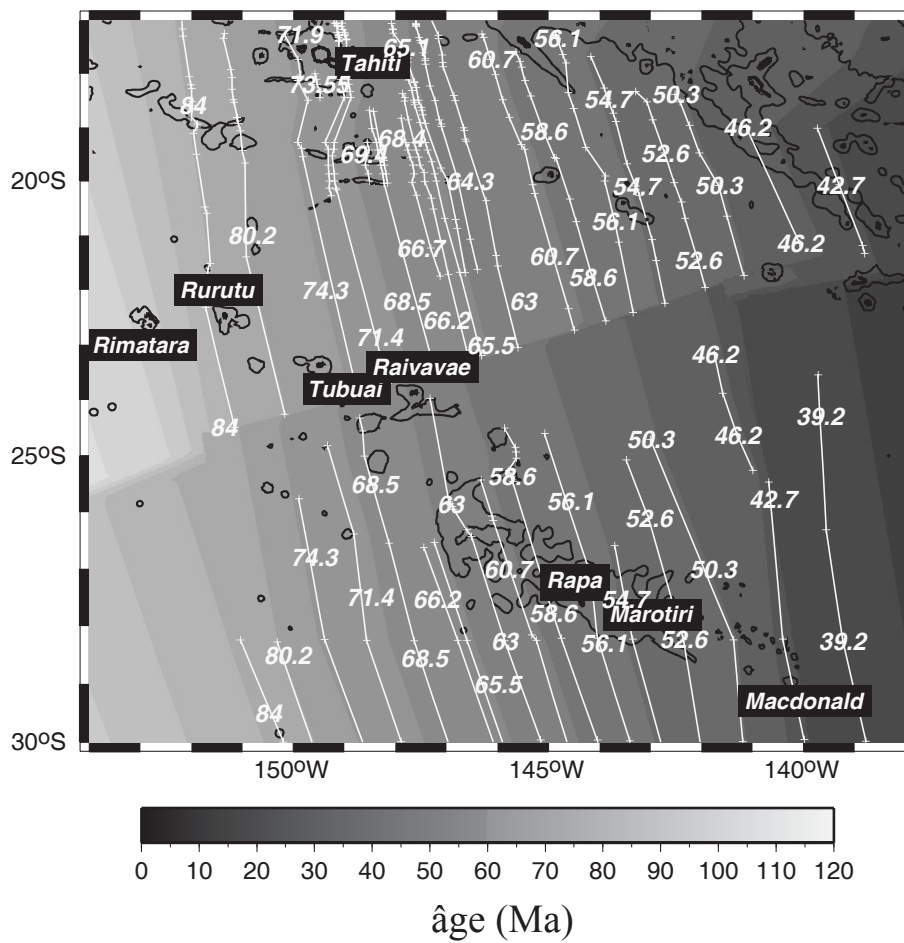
71.9
65.1
Tahiti
56.1
60.7
73.55
84
54.7
50.3
68.4
58.6
46.2
69.4
52.6
20ºS
64.3
54.7
50.3
42.7
56.1
80.2
66.7
46.2
60.7
52.6
58.6
Rurutu
74.3
68.5
63
66.2
71.4
Rimatara
65.5
Raivavae
46.2
Tubuai
39.2
84
50.3
46.2
25ºS
58.6
68.5
56.1
42.7
63
52.6
74.3
60.7
50.3
Rapa
71.4
66.2
54.7
58.6
Marotiri
63
56.1
52.6
39.2
80.2
68.5
65.5
Macdonald
84
30ºS
150ºW
145ºW
140ºW
0 10 20 30 40 50 60 70 80 90 100 110 120
âge (Ma)